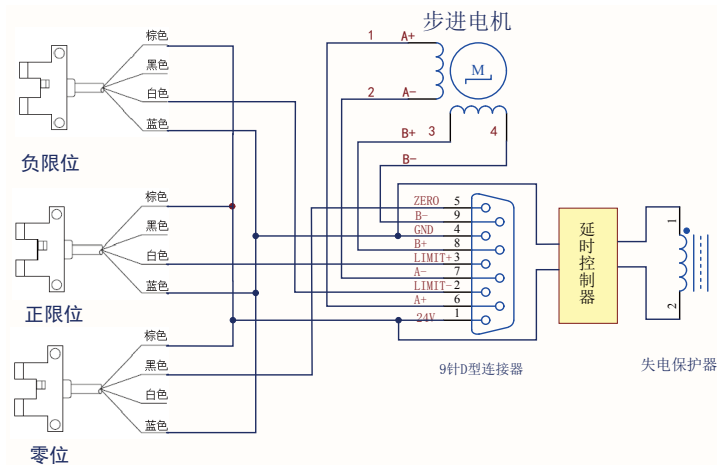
步进电机

M

1 A+

2 A-

B+ 3 4

B-

棕色
黑色
白色
蓝色

负限位

棕色
黑色
白色
蓝色

正限位

棕色
黑色
白色
蓝色

零位

| | |
|---|---|
| ZERO | 5 |
| B- | 9 |
| GND | 4 |
| B+ | 8 |
| LIMIT+ | 3 |
| A- | 7 |
| LIMIT- | 2 |
| A+ | 6 |
| 24V | 1 |

9针D型连接器

延时控制器

1
2

失电保护器